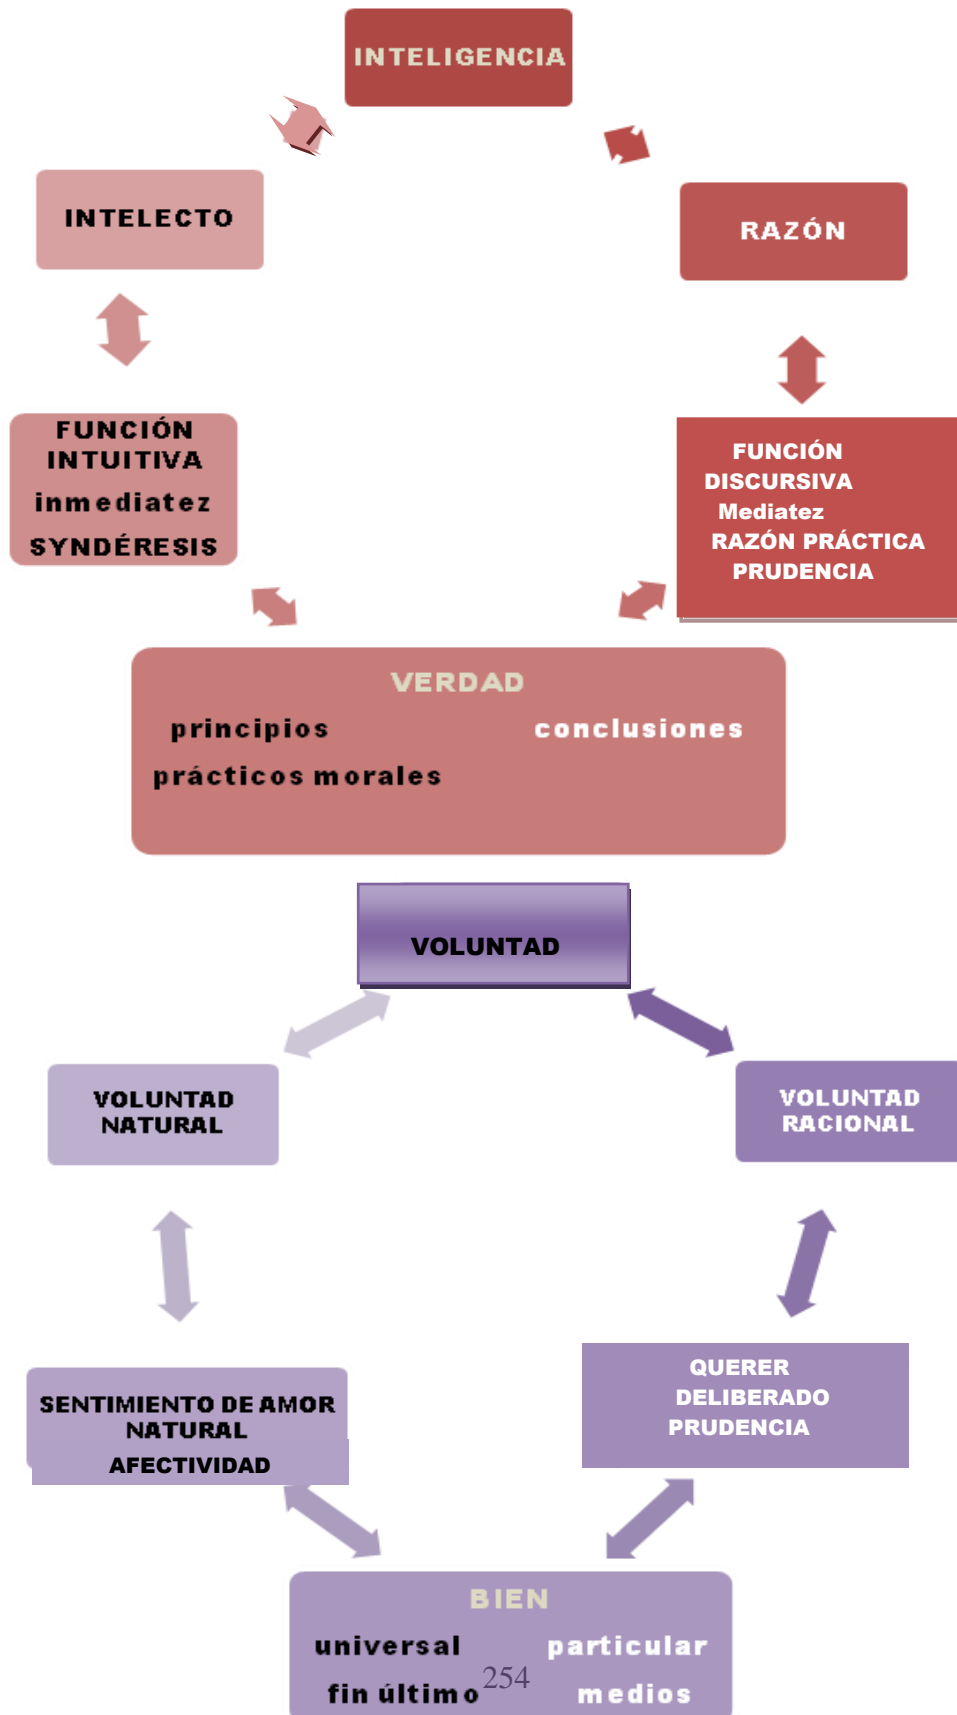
INTELIGENCIA

INTELECTO

RAZÓN

FUNCIÓN INTUITIVA
inmediatez
SYNDÉRESIS

FUNCIÓN DISCURSIVA
Mediatez
RAZÓN PRÁCTICA
PRUDENCIA

VERDAD
principios conclusiones
prácticos morales

VOLUNTAD

VOLUNTAD NATURAL

VOLUNTAD RACIONAL

SENTIMIENTO DE AMOR NATURAL
AFECTIVIDAD

QUERER
DELIBERADO
PRUDENCIA

BIEN
universal particular
fin último medios

254